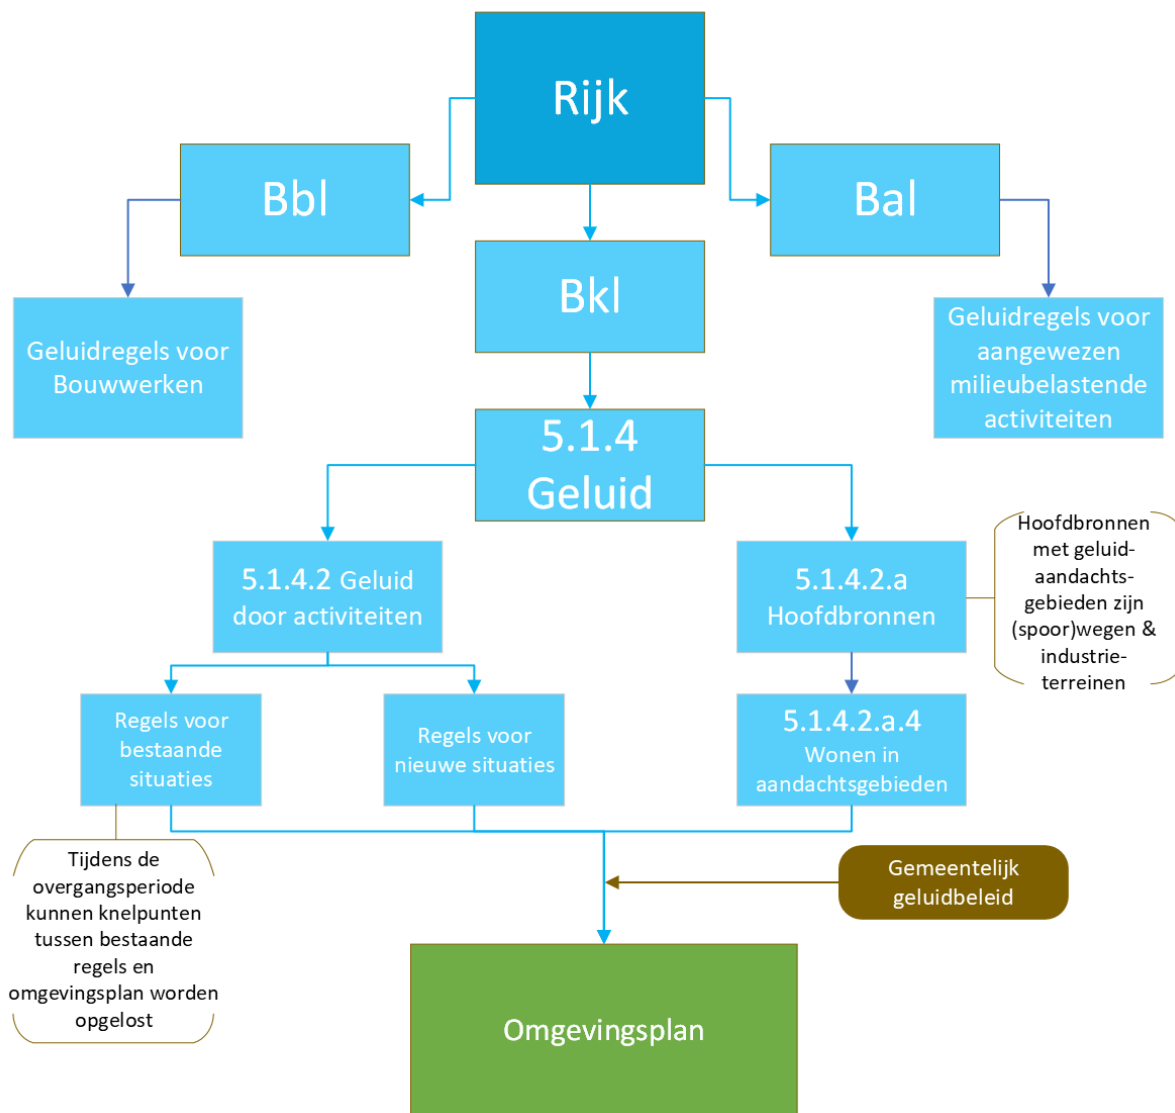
Rijk

Bbl

Bkl

Bal

Geluidregels voor Bouwwerken

Geluidregels voor aangewezen milieubelastende activiteiten

5.1.4 Geluid

5.1.4.2 Geluid door activiteiten

5.1.4.2.a Hoofdbronnen

Hoofdbronnen met geluid-aandachts-gebieden zijn (spoor)wegen & industrie-terreinen

Regels voor bestaande situaties

Regels voor nieuwe situaties

5.1.4.2.a.4 Wonen in aandachtsgebieden

Tijdens de overgangsperiode kunnen knelpunten tussen bestaande regels en omgevingsplan worden opgelost

Gemeentelijk geluidbeleid

Omgevingsplan